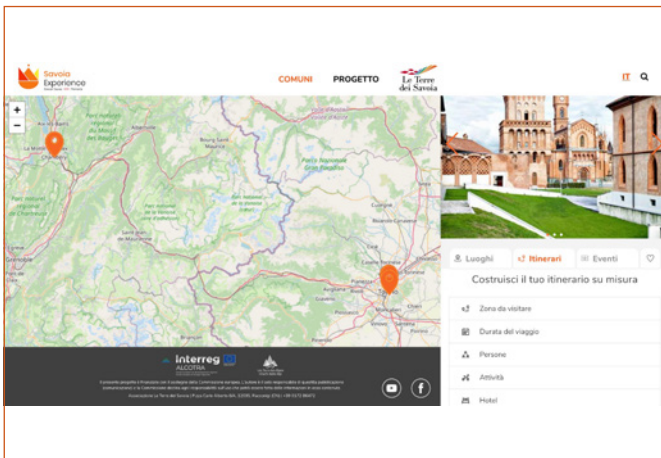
Savoia Experience

COMUNI PROGETTO Le Terre dei Savoia

IT

+
−

Luoghi Itinerari Eventi

Costruisci il tuo itinerario su misura

Zona da visitare

Durata del viaggio

Persone

Attività

Hotel

Interreg ALCOTRA

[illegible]